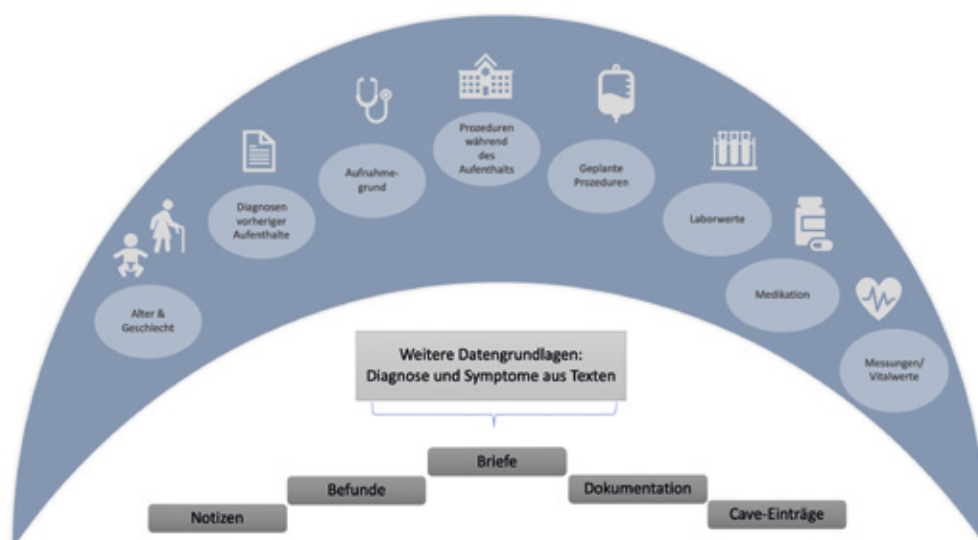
Alter & Geschlecht

Diagnosen vorheriger Aufenthalte

Aufnahmegrund

Prozeduren während des Aufenthalts

Geplante Prozeduren

Laborwerte

Medikation

Messungen/ Vitalwerte

Weitere Datengrundlagen: Diagnose und Symptome aus Texten

Notizen

Befunde

Briefe

Dokumentation

Cave-Einträge